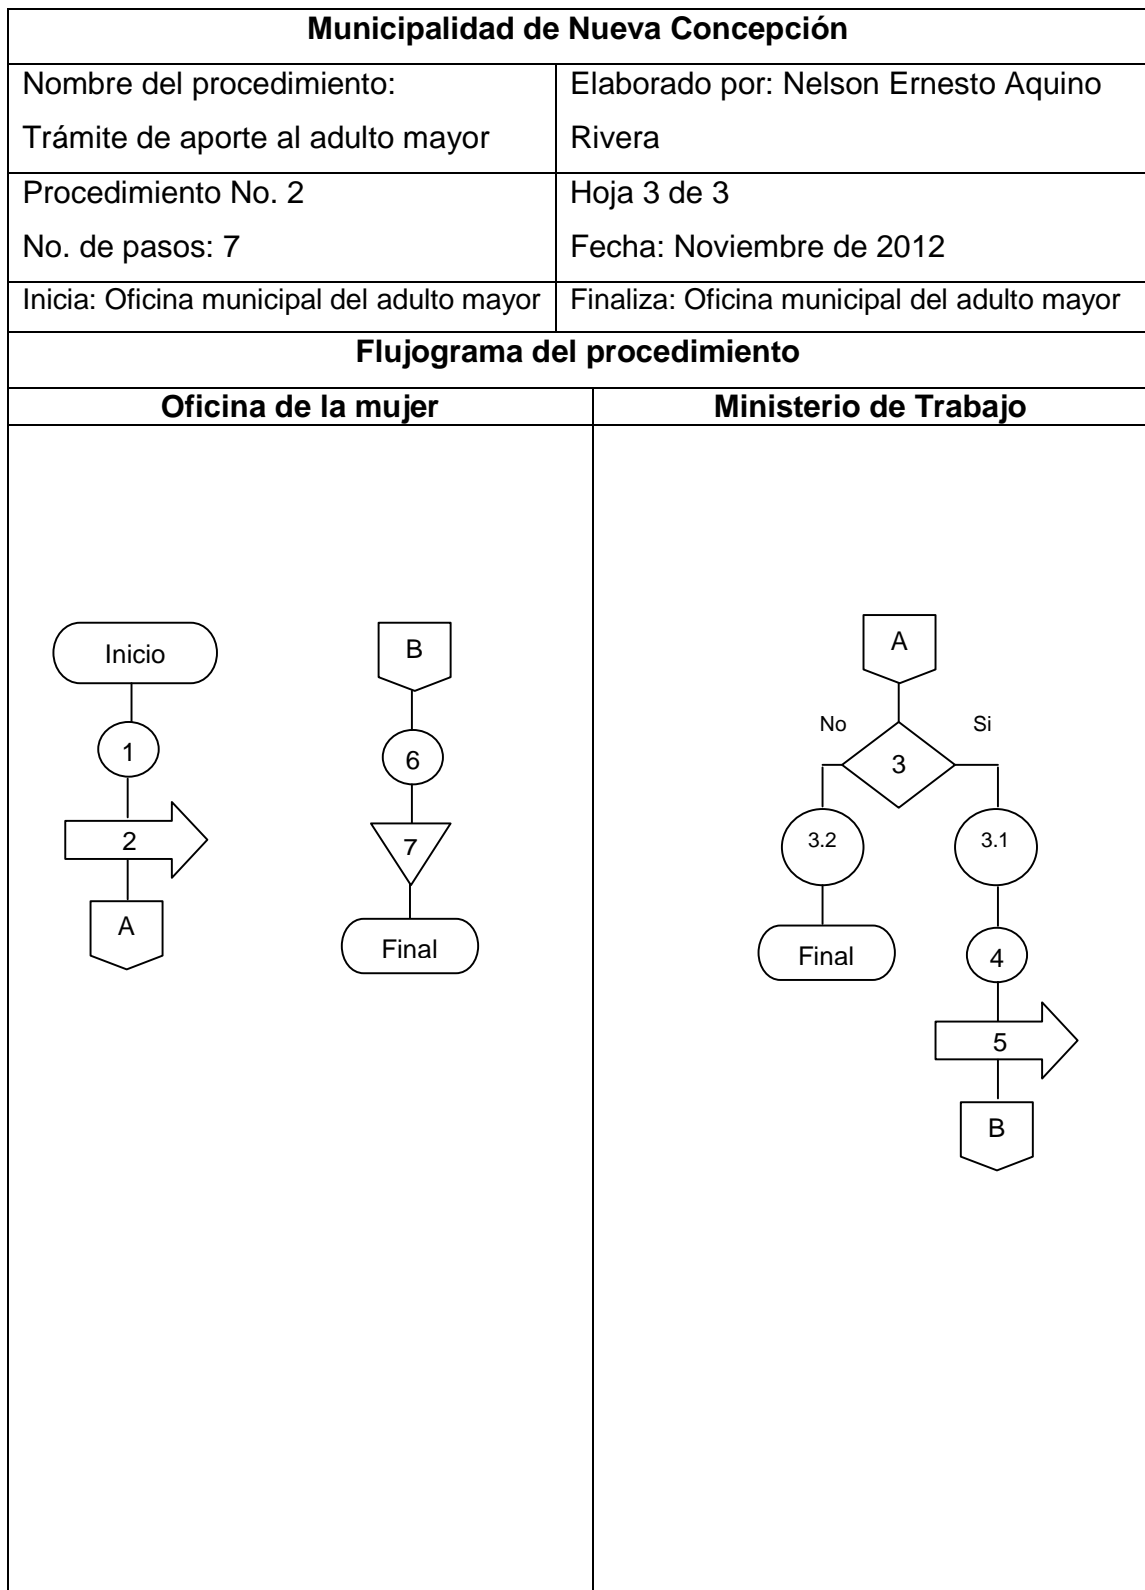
| Municipalidad de Nueva Concepción | |
|---|---|
| Nombre del procedimiento: Trámite de aporte al adulto mayor | Elaborado por: Nelson Ernesto Aquino Rivera |
| Procedimiento No. 2 No. de pasos: 7 | Hoja 3 de 3 Fecha: Noviembre de 2012 |
| Inicia: Oficina municipal del adulto mayor | Finaliza: Oficina municipal del adulto mayor |

Flujograma del procedimiento

| Oficina de la mujer | Ministerio de Trabajo |
|---|---|

Inicio
1
2
A

B
6
7
Final

A
No
Si
3
3.2
3.1
Final
4
5
B